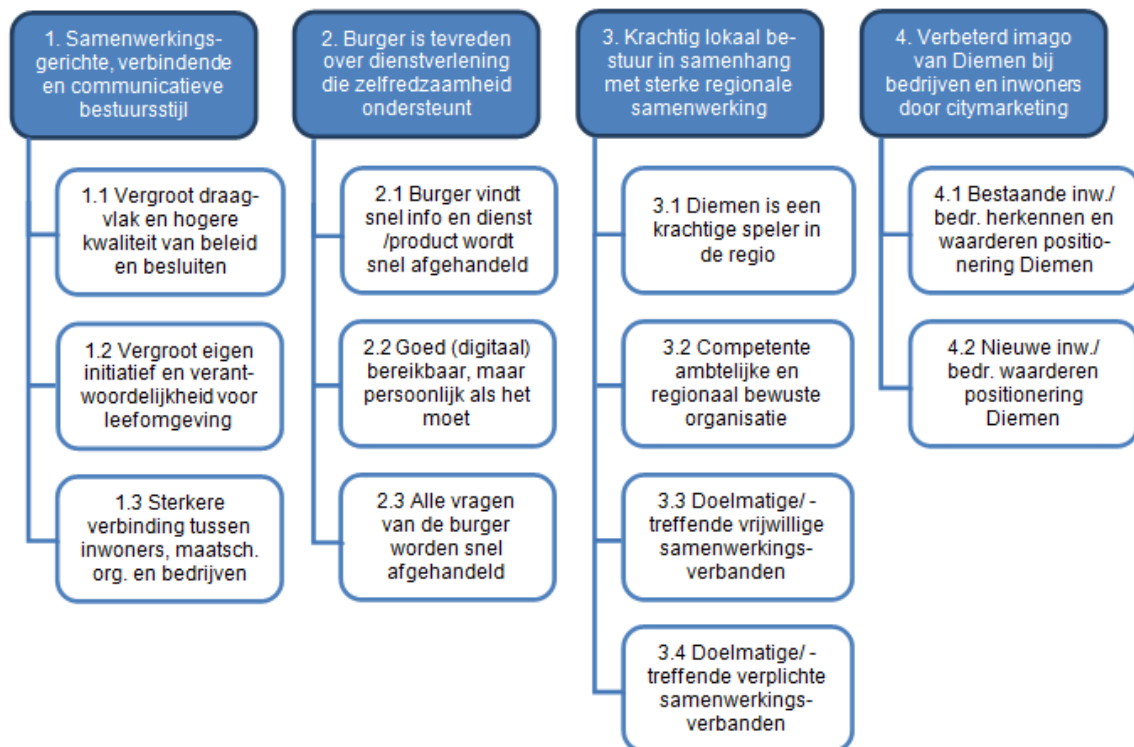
1. Samenwerkingsgerichte, verbindende en communicatieve bestuursstijl

1.1 Vergroot draagvlak en hogere kwaliteit van beleid en besluiten

1.2 Vergroot eigen initiatief en verantwoordelijkheid voor leefomgeving

1.3 Sterkere verbinding tussen inwoners, maatsch. org. en bedrijven

2. Burger is tevreden over dienstverlening die zelfredzaamheid ondersteunt

2.1 Burger vindt snel info en dienst /product wordt snel afgehandeld

2.2 Goed (digitaal) bereikbaar, maar persoonlijk als het moet

2.3 Alle vragen van de burger worden snel afgehandeld

3. Krachtig lokaal bestuur in samenhang met sterke regionale samenwerking

3.1 Diemen is een krachtige speler in de regio

3.2 Competente ambtelijke en regionaal bewuste organisatie

3.3 Doelmatige/ -treffende vrijwillige samenwerkingsverbanden

3.4 Doelmatige/ -treffende verplichte samenwerkingsverbanden

4. Verbeterd imago van Diemen bij bedrijven en inwoners door citymarketing

4.1 Bestaande inw./ bedr. herkennen en waarderen positionering Diemen

4.2 Nieuwe inw./ bedr. waarderen positionering Diemen